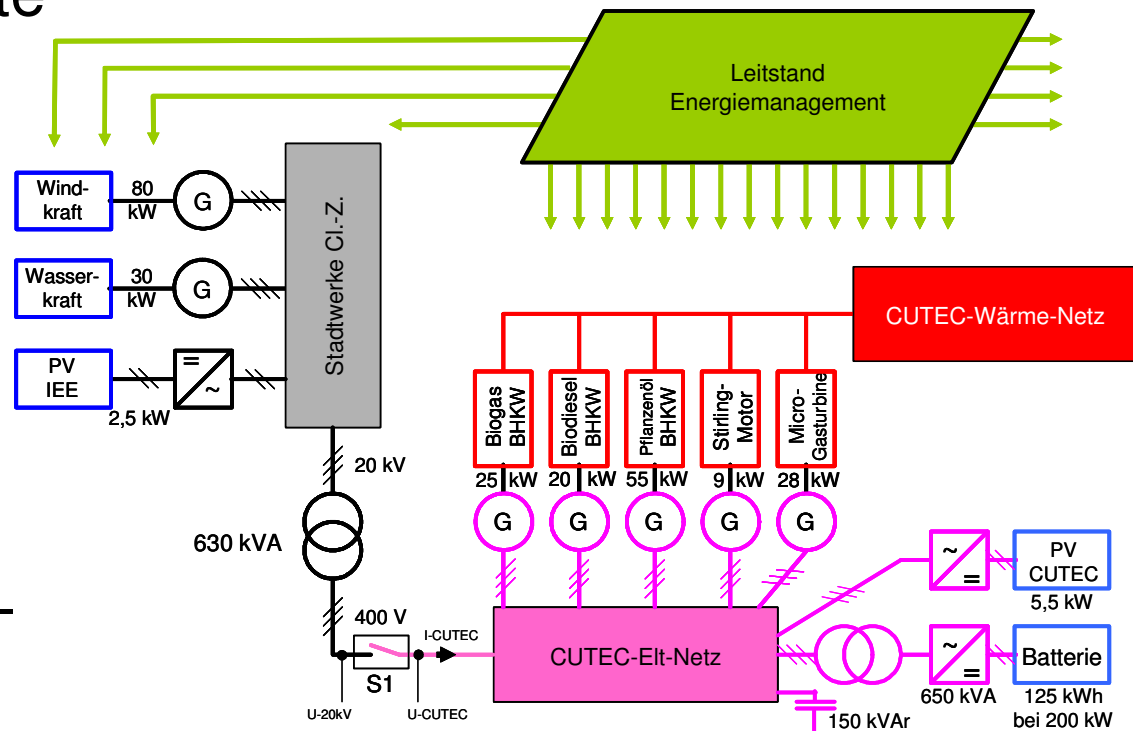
te

Leitstand Energiemanagement

Windkraft
80 kW
G

Wasserkraft
30 kW
G

PV IEE
=
~
2,5 kW

Stadtwerke Cl.-Z.

20 kV

630 kVA

400 V

S1

I-CUTEC

U-20kV

U-CUTEC

CUTEC-Wärme-Netz

Biogas BHKW
Biodiesel BHKW
Pflanzenöl BHKW
Stirling-Motor
Micro-Gasturbine

25 kW
20 kW
55 kW
9 kW
28 kW

G
G
G
G
G

CUTEC-Elt-Netz

~
=
PV CUTEC
5,5 kW

~
=
Batterie
650 kVA
125 kWh bei 200 kW

150 kVAr